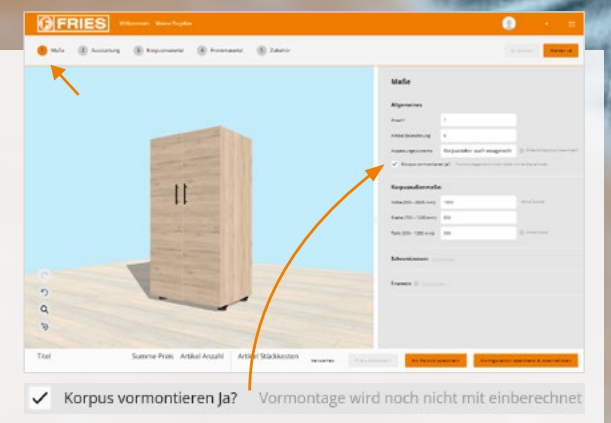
FRIES Willkommen Meine Projekte

1 Maße 2 Ausstattung 3 Korpusmaterial 4 Frontmaterial 5 Zubehör

Maße

Allgemeines

Anzahl 1

Artikel Bezeichnung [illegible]

Anpassungsschritte Korpusmaße auch angepasst

Korpus vormontieren Ja?

Korpusaußenmaße

Höhe (300 - 2600 mm) 1800

Breite (300 - 1200 mm) 900

Tiefe (300 - 1200 mm) 600

Schweizrahmen

Fronten

Titel Summe Preis Artikel Anzahl Artikel Stückkosten

Korpus vormontieren Ja? Vormontage wird noch nicht mit einberechnet